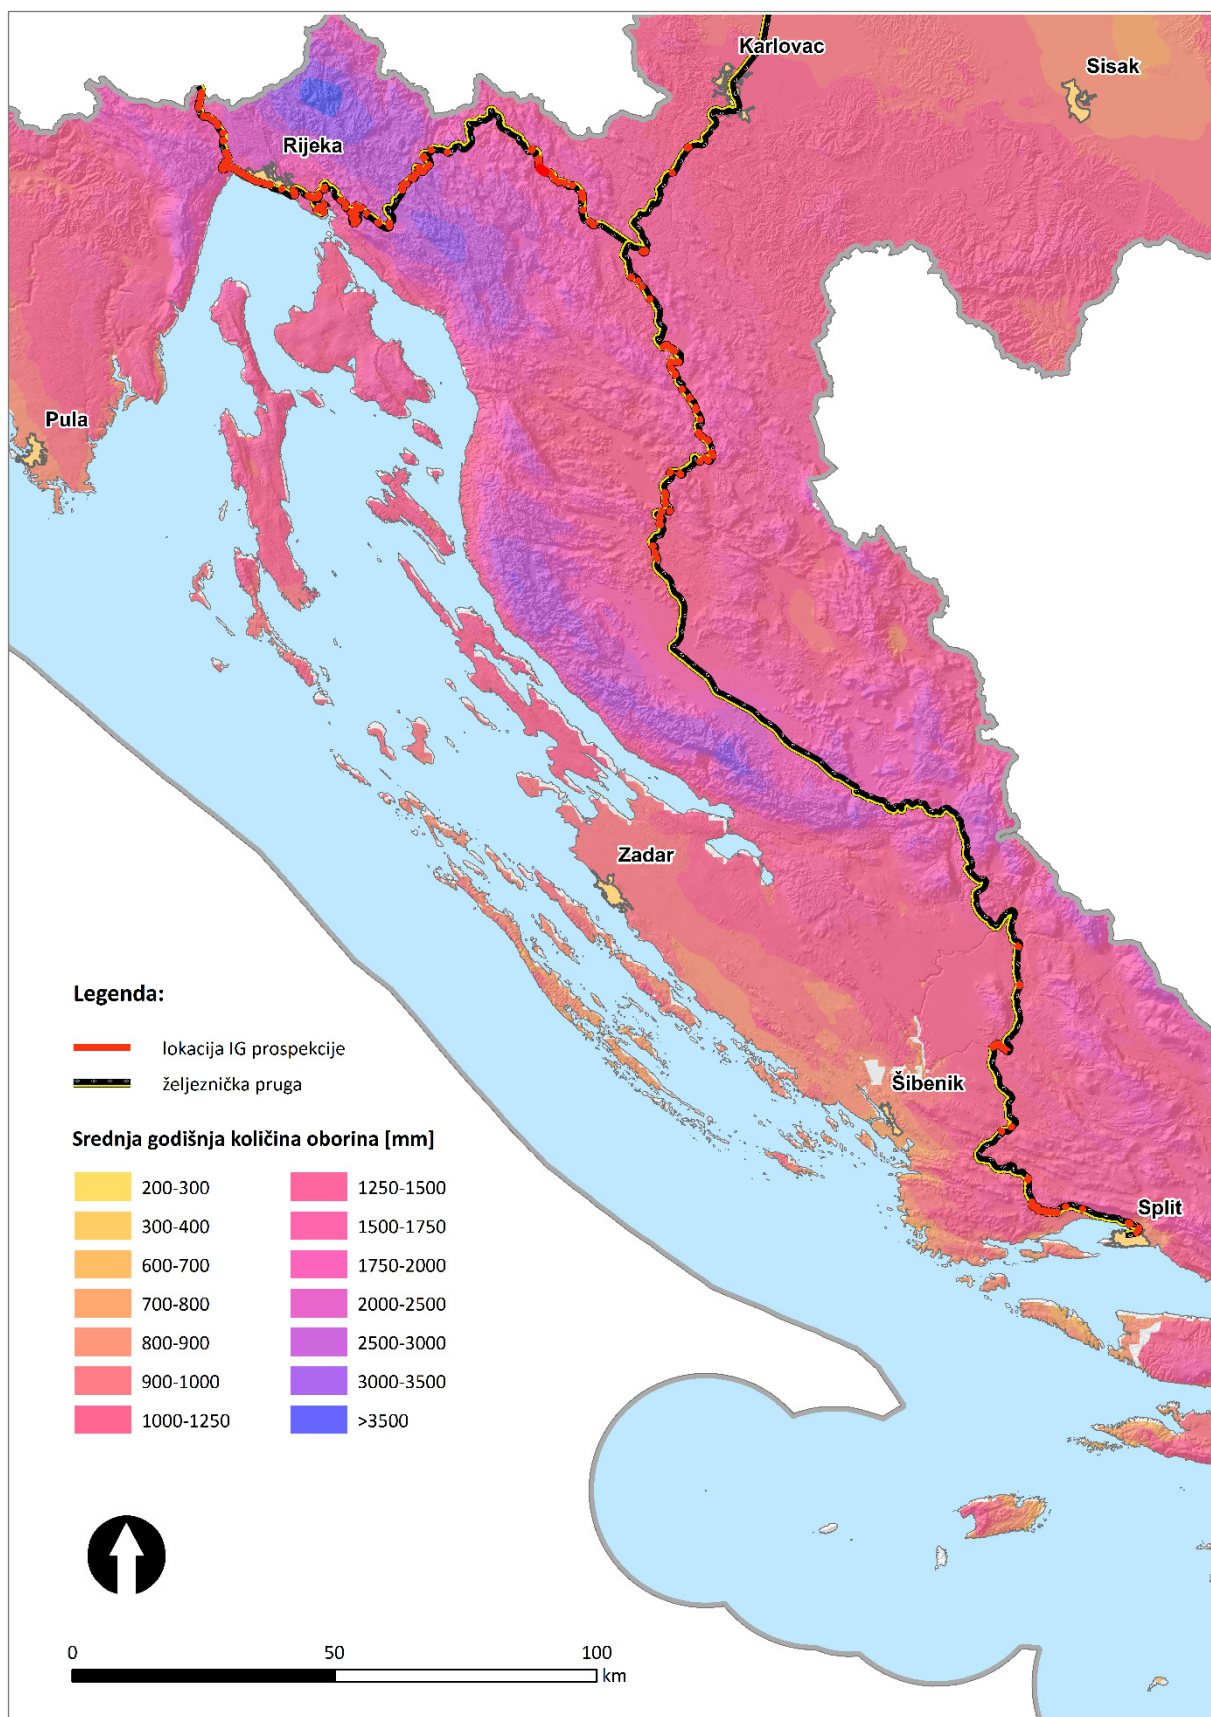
Karlovac

Sisak

Rijeka

Pula

Zadar

Šibenik

Split

Legenda:

lokacija IG prospekcije

željeznička pruga

Srednja godišnja količina oborina [mm]

| | |
|---|---|
| 200-300 | 1250-1500 |
| 300-400 | 1500-1750 |
| 600-700 | 1750-2000 |
| 700-800 | 2000-2500 |
| 800-900 | 2500-3000 |
| 900-1000 | 3000-3500 |
| 1000-1250 | >3500 |

0 50 100 km